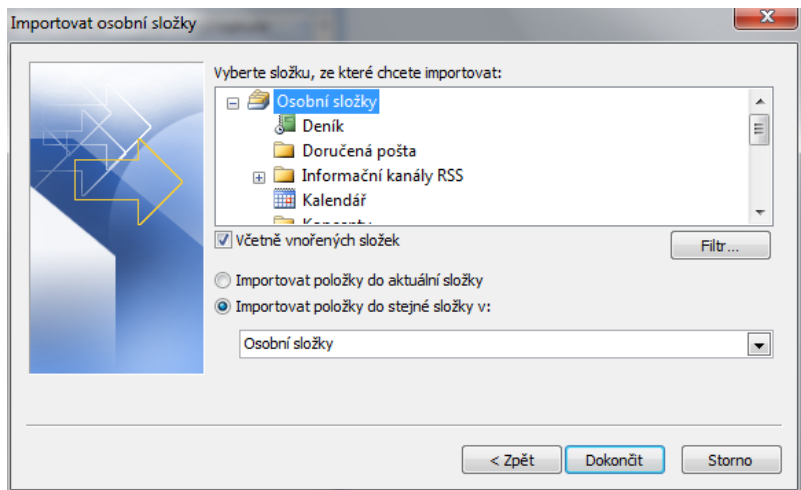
Importovat osobní složky

Vyberte složku, ze které chcete importovat:

Osobní složky
Deník
Doručená pošta
Informační kanály RSS
Kalendář
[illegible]

Včetně vnořených složek

Filtr...

Importovat položky do aktuální složky
Importovat položky do stejné složky v:

Osobní složky

< Zpět
Dokončit
Storno